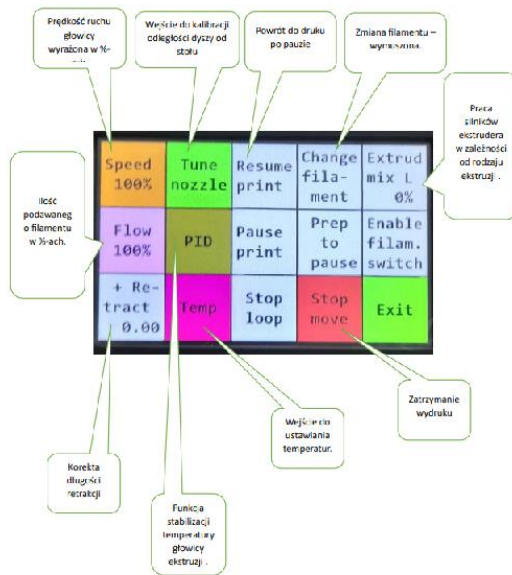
Prędkość ruchu głowicy wyrażona w %-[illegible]

Wejście do kalibracji odległości dyszy od stołu

Powrót do druku po pauzie

Zmiana filamentu – wymuszona.

Praca silników ekstrudera w zależności od rodzaju ekstruzji.

Ilość podawanego filamentu w %-ach.

| Speed 100% | Tune nozzle | Resume print | Change fila-ment | Extrud mix L 0% |
|---|---|---|---|---|
| Flow 100% | PID | Pause print | Prep to pause | Enable filam. switch |
| + Re-tract 0.00 | Temp | Stop loop | Stop move | Exit |

Zatrzymanie wydruku

Wejście do ustawiania temperatur.

Korekta długości retrakcji

Funkcja stabilizacji temperatury głowicy ekstruzji.